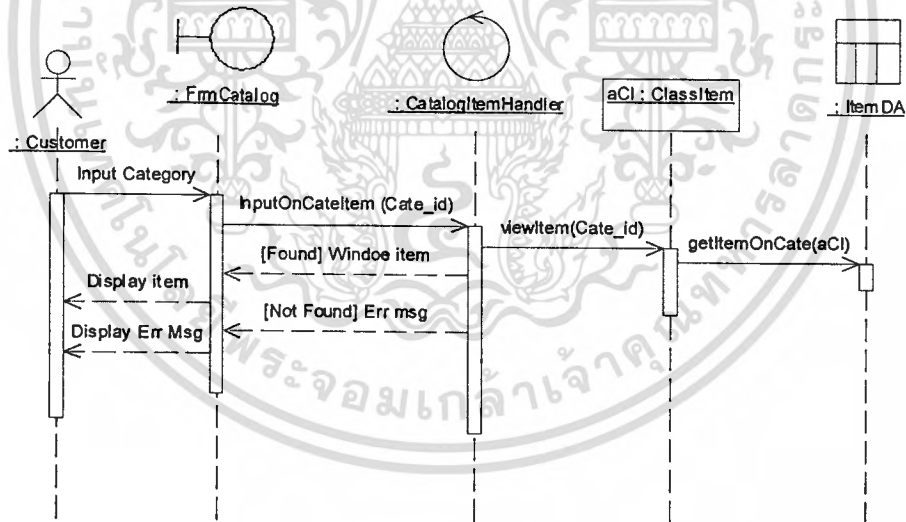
: FrmCatalog

: CatalogItemHandler

aCI : ClassItem

: ItemDA

: Customer

Input Category

InputOnCateItem (Cate_id)

viewItem(Cate_id)

getItemOnCate(aCI)

[Found] Windoe item

Display item

[Not Found] Err msg

Display Err Msg

พระจอมเกล้าเจ้าคุณทหารลาดกระบัง